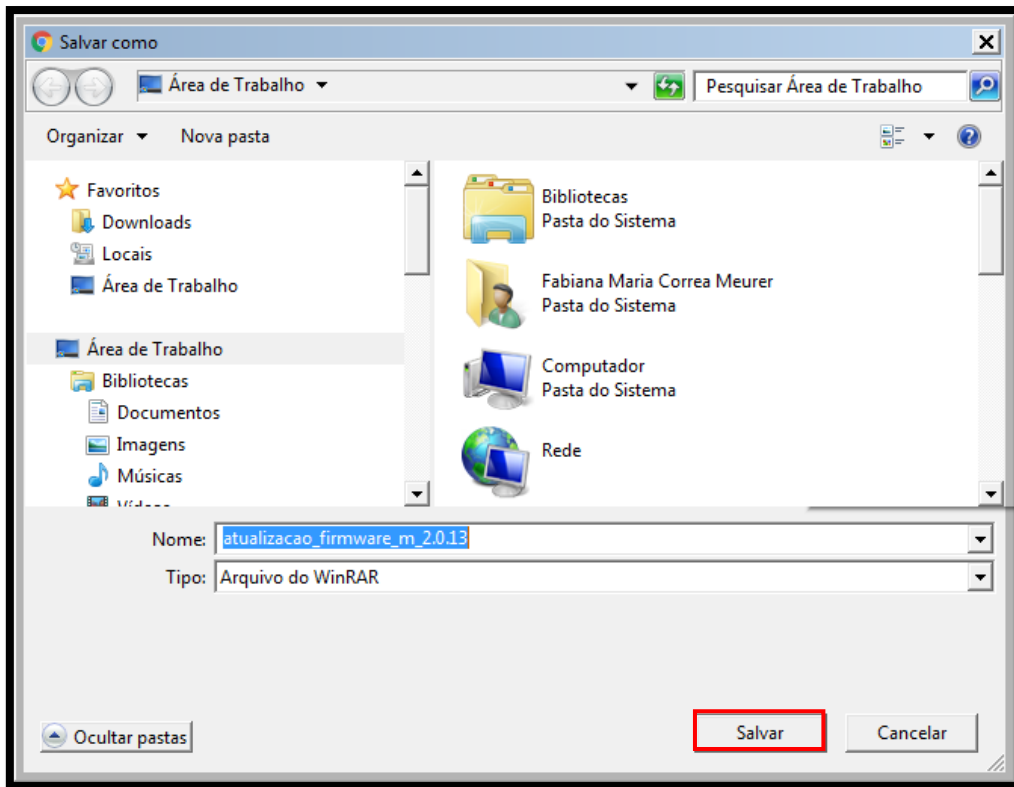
Salvar como

Área de Trabalho

Pesquisar Área de Trabalho

Organizar ▾ Nova pasta

Favoritos
Downloads
Locais
Área de Trabalho

Área de Trabalho
Bibliotecas
Documentos
Imagens
Músicas
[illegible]

Bibliotecas
Pasta do Sistema

Fabiana Maria Correa Meurer
Pasta do Sistema

Computador
Pasta do Sistema

Rede

Nome: atualizacao_firmware_m_2.0.13

Tipo: Arquivo do WinRAR

Ocultar pastas

Salvar

Cancelar